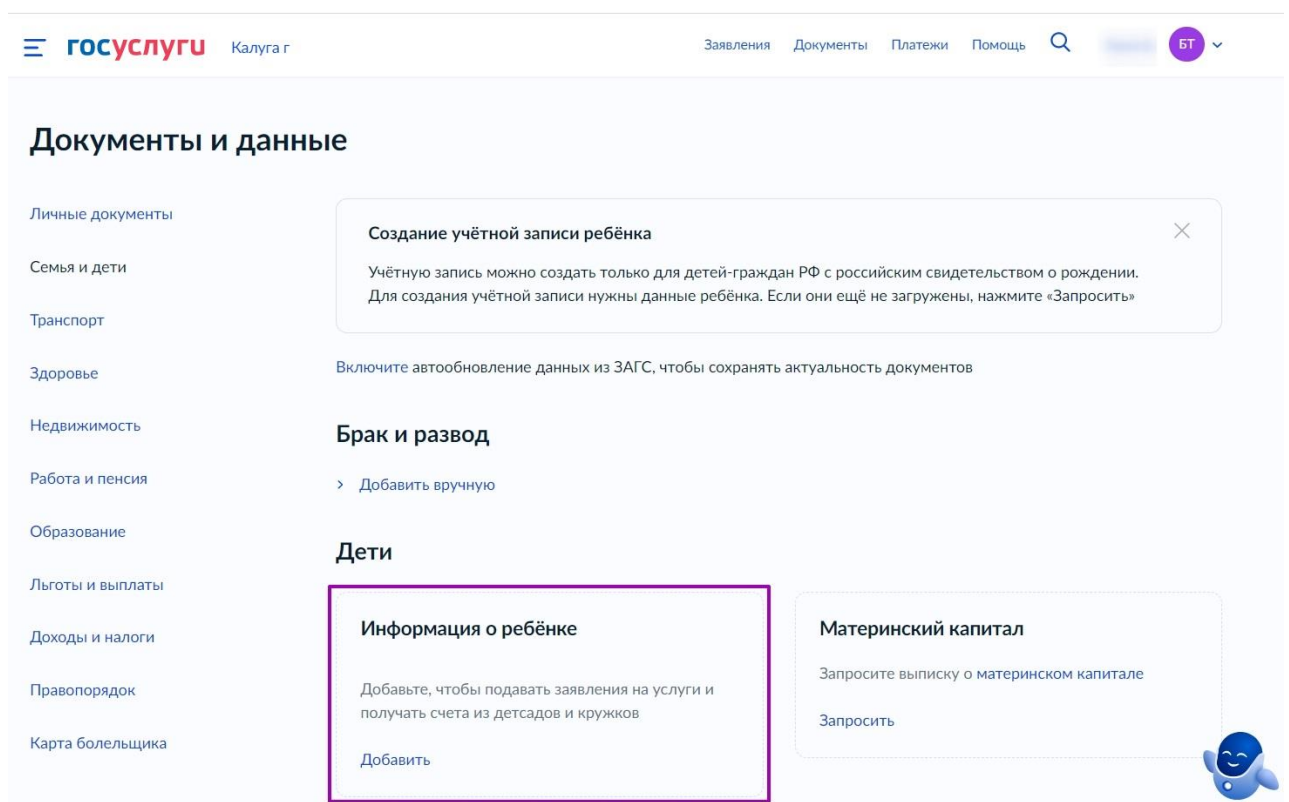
госуслуги Калуга г

Заявления Документы Платежи Помощь

БТ

Документы и данные

Личные документы

Семья и дети

Транспорт

Здоровье

Недвижимость

Работа и пенсия

Образование

Льготы и выплаты

Доходы и налоги

Правопорядок

Карта болельщика

Создание учётной записи ребёнка

Учётную запись можно создать только для детей-граждан РФ с российским свидетельством о рождении. Для создания учётной записи нужны данные ребёнка. Если они ещё не загружены, нажмите «Запросить»

Включите автообновление данных из ЗАГС, чтобы сохранять актуальность документов

Брак и развод

› Добавить вручную

Дети

Информация о ребёнке

Добавьте, чтобы подавать заявления на услуги и получать счета из детсадов и кружков

Добавить

Материнский капитал

Запросите выписку о материнском капитале

Запросить